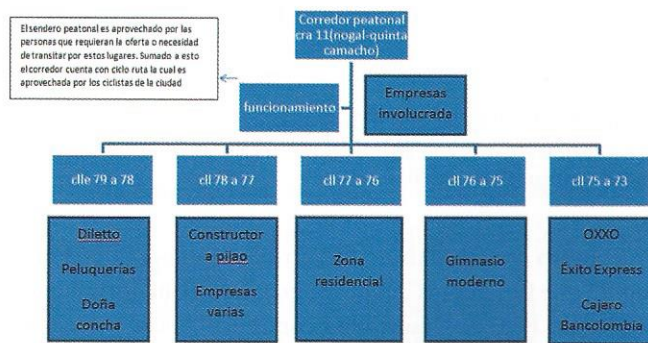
El sendero peatonal es aprovechado por las personas que requieran la oferta o necesidad de transitar por estos lugares. Sumado a esto el corredor cuenta con ciclo ruta la cual es aprovechada por los ciclistas de la ciudad

Corredor peatonal cra 11(nogal-quinta camacho)

funcionamiento

Empresas involucrada

clle 79 a 78

cll 78 a 77

cll 77 a 76

cll 76 a 75

cll 75 a 73

Diletto

Peluquerías

Doña concha

Constructor a pijao

Empresas varias

Zona residencial

Gimnasio moderno

OXXO

Éxito Express

Cajero Bancolombia